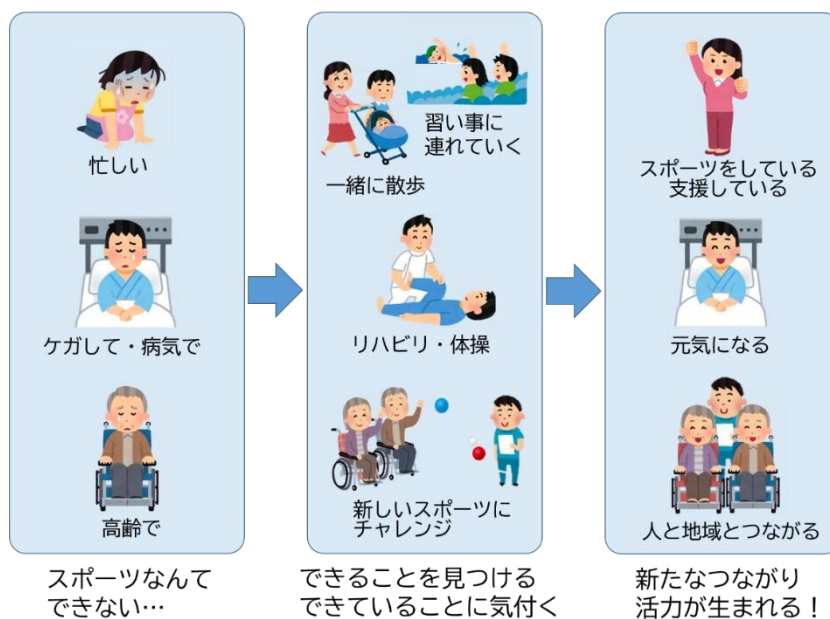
忙しい

ケガして・病気で

高齢で

スポーツなんてできない…

習い事に連れていく

一緒に散歩

リハビリ・体操

新しいスポーツにチャレンジ

できることを見つける
できていることに気付く

スポーツをしている
支援している

元気になる

人と地域とつながる

新たなつながり
活力が生まれる！